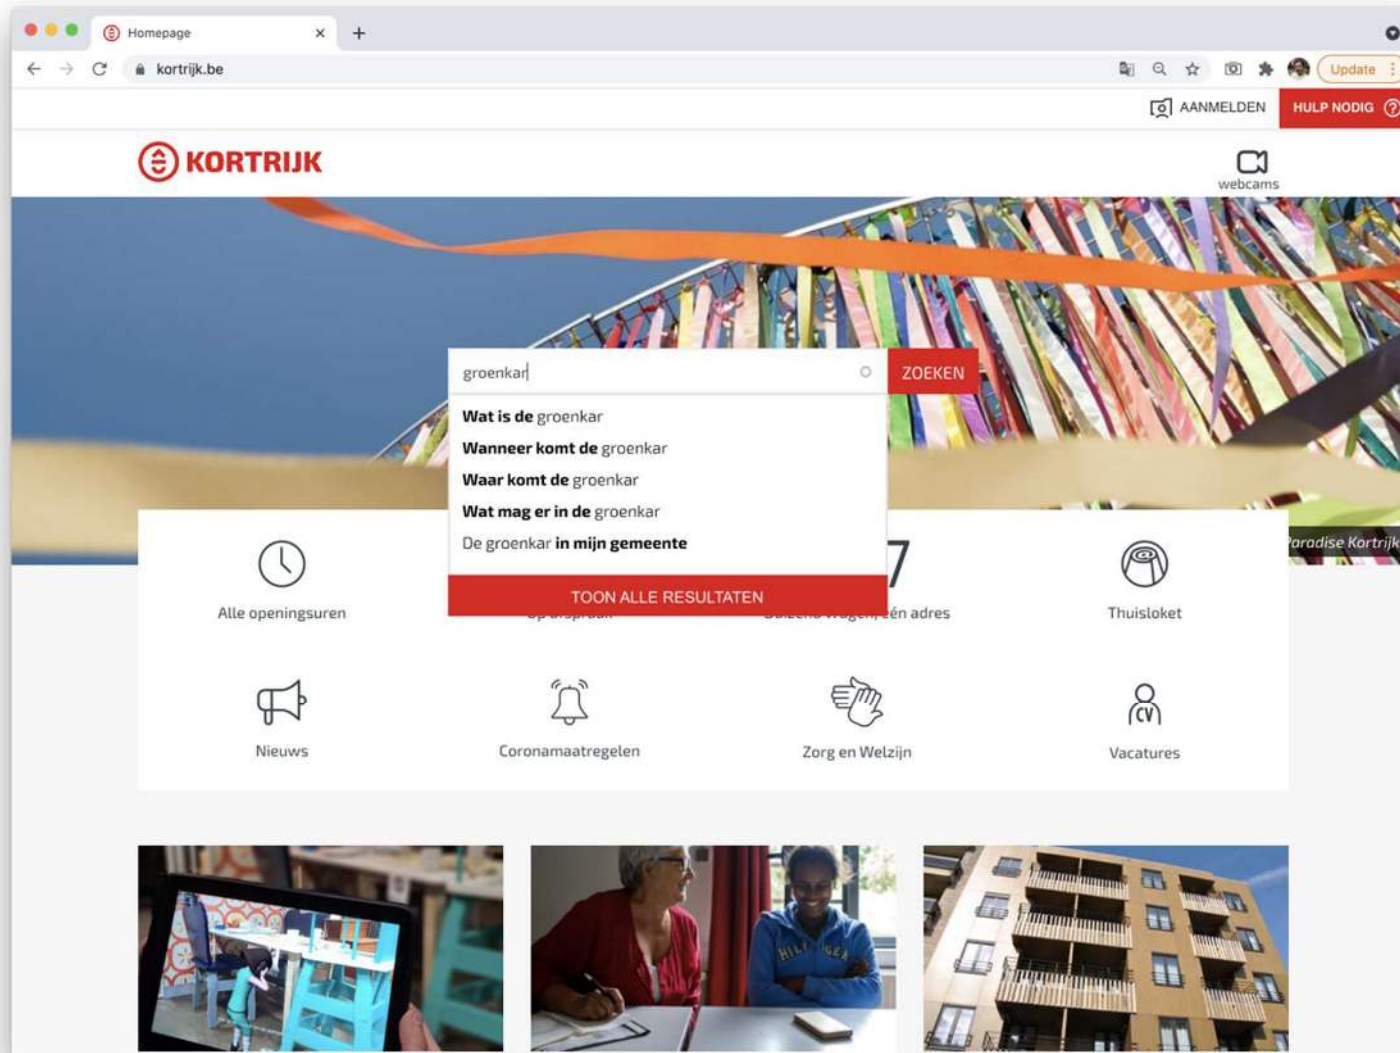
Homepage ×
+
kortrijk.be
Update
AANMELDEN HULP NODIG

KORTRIJK
webcams

groenkar
ZOEKEN
Wat is de groenkar
Wanneer komt de groenkar
Waar komt de groenkar
Wat mag er in de groenkar
De groenkar in mijn gemeente
TOON ALLE RESULTATEN

Paradise Kortrijk

Alle openingsuren
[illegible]
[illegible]één adres
Thuisloket
Nieuws
Coronamaatregelen
Zorg en Welzijn
Vacatures